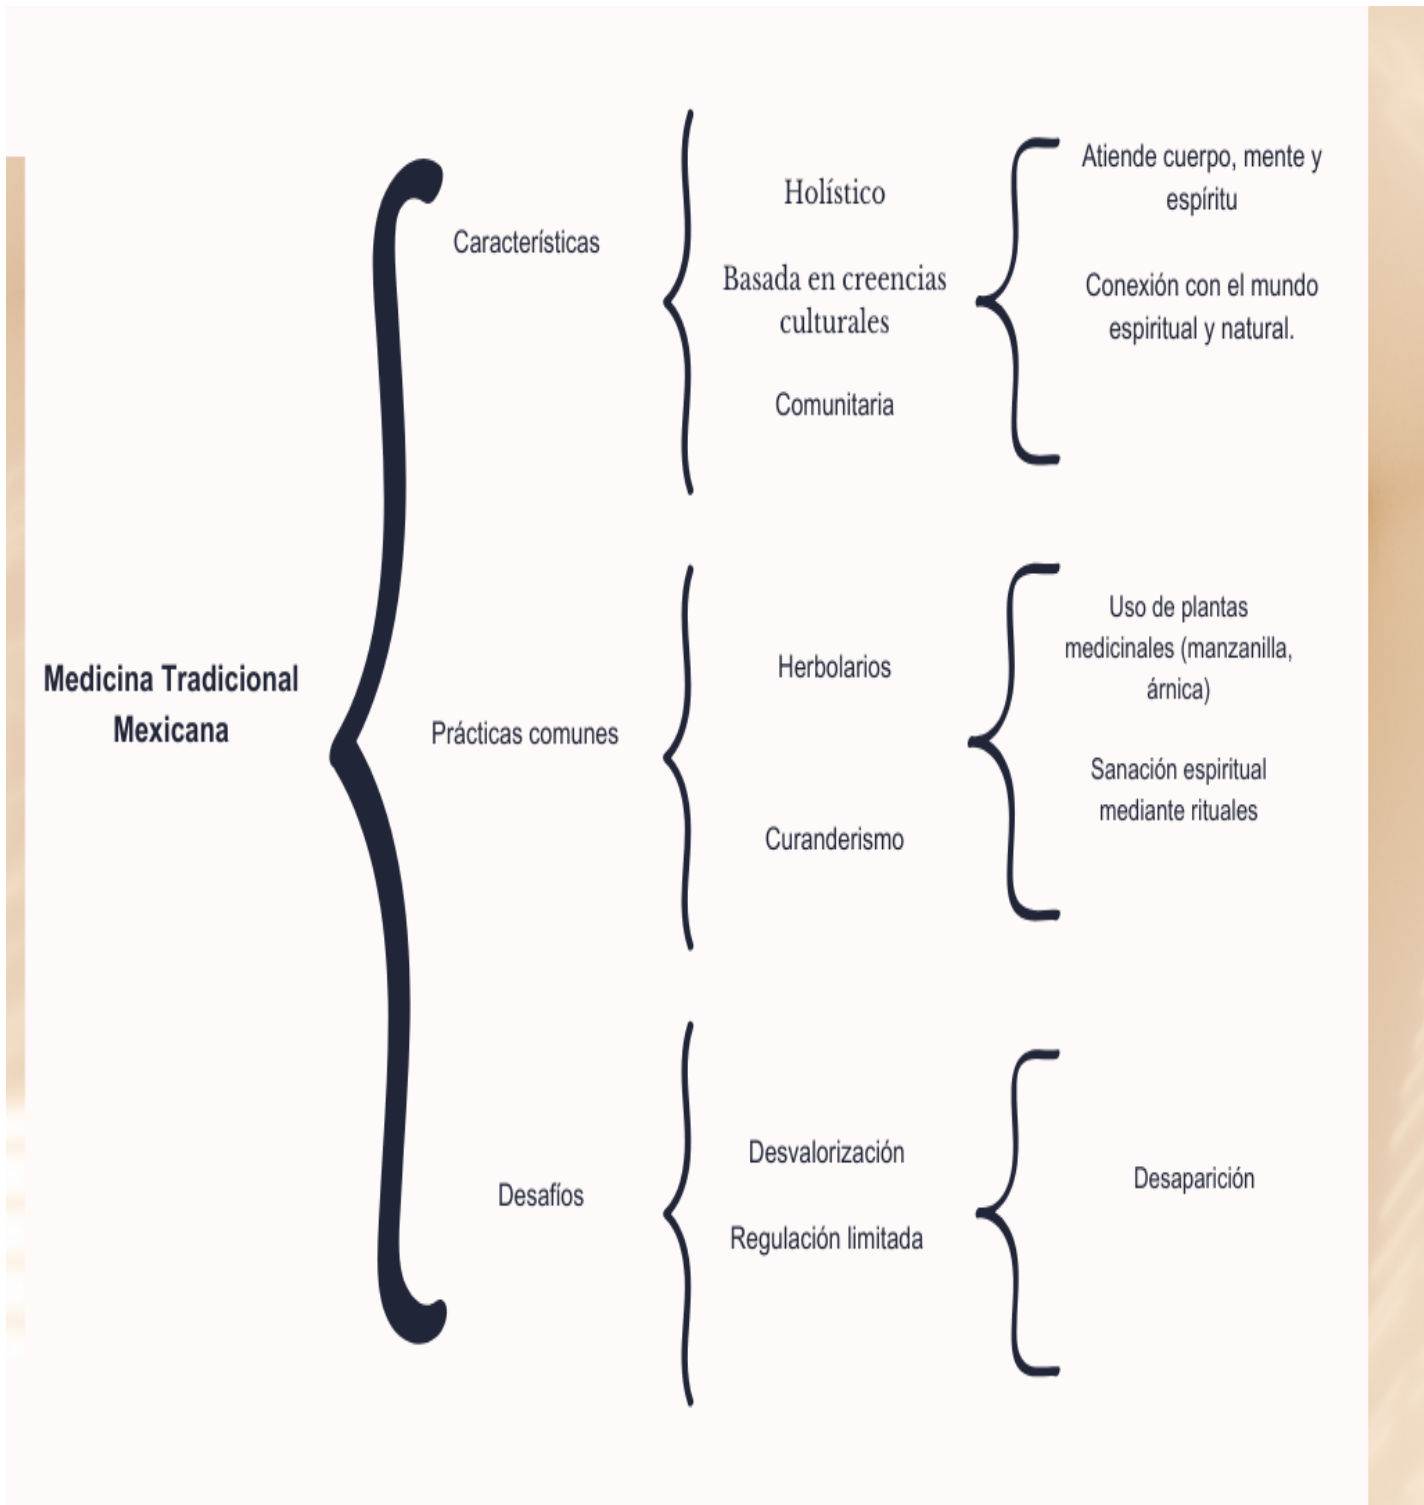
Medicina Tradicional Mexicana

Características

Holístico

Basada en creencias culturales

Comunitaria

Atiende cuerpo, mente y espíritu

Conexión con el mundo espiritual y natural.

Prácticas comunes

Herbolarios

Curanderismo

Uso de plantas medicinales (manzanilla, árnica)

Sanación espiritual mediante rituales

Desafíos

Desvalorización

Regulación limitada

Desaparición